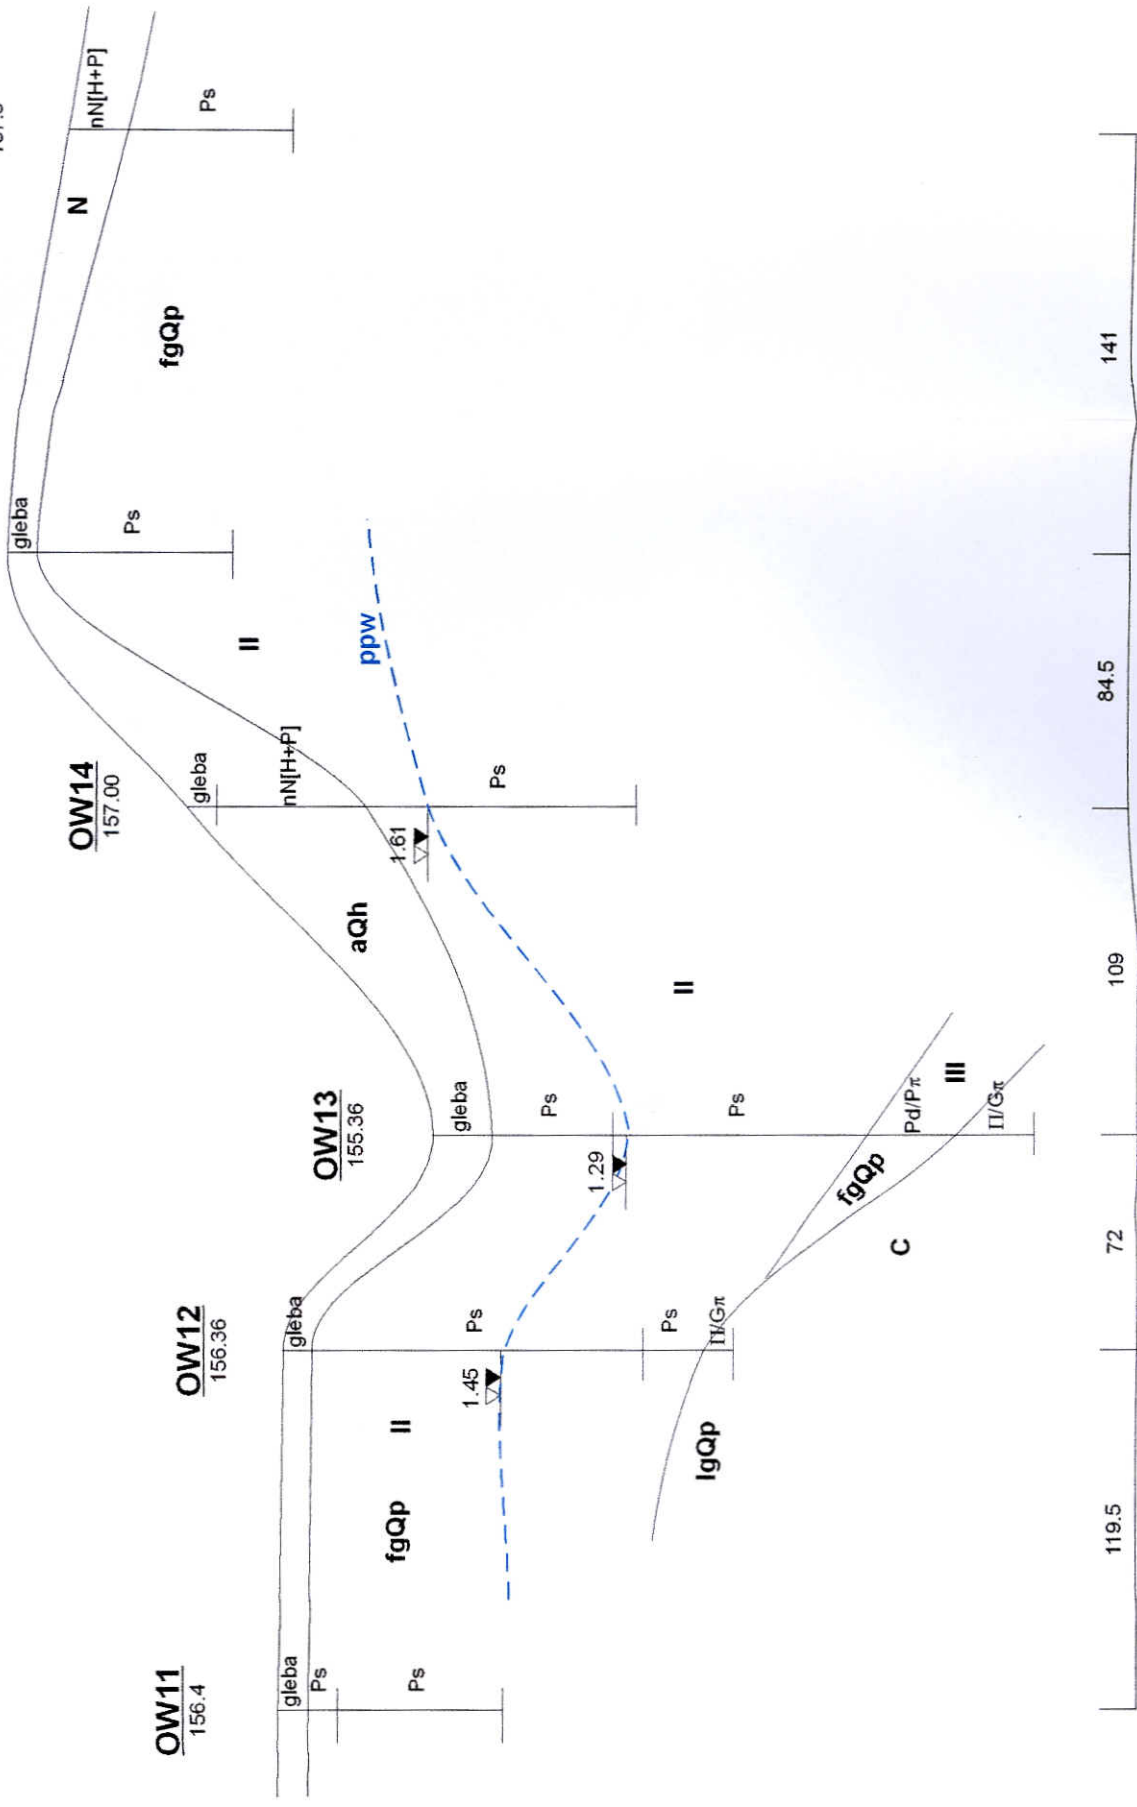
OW11
156.4

gleba
Ps
Ps

fgQp

II

OW12
156.36

gleba
Ps
1.45
Ps
Π/Gπ

lgQp

C

fgQp

OW13
155.36

gleba
Ps
1.29
Ps
Pd/Pπ
III
Π/Gπ

II

aQh

OW14
157.00

gleba
nN[H+P]
1.61
Ps

ppw

II

gleba
Ps

fgQp

N

nN[H+P]
Ps

119.5
72
109
84.5
141